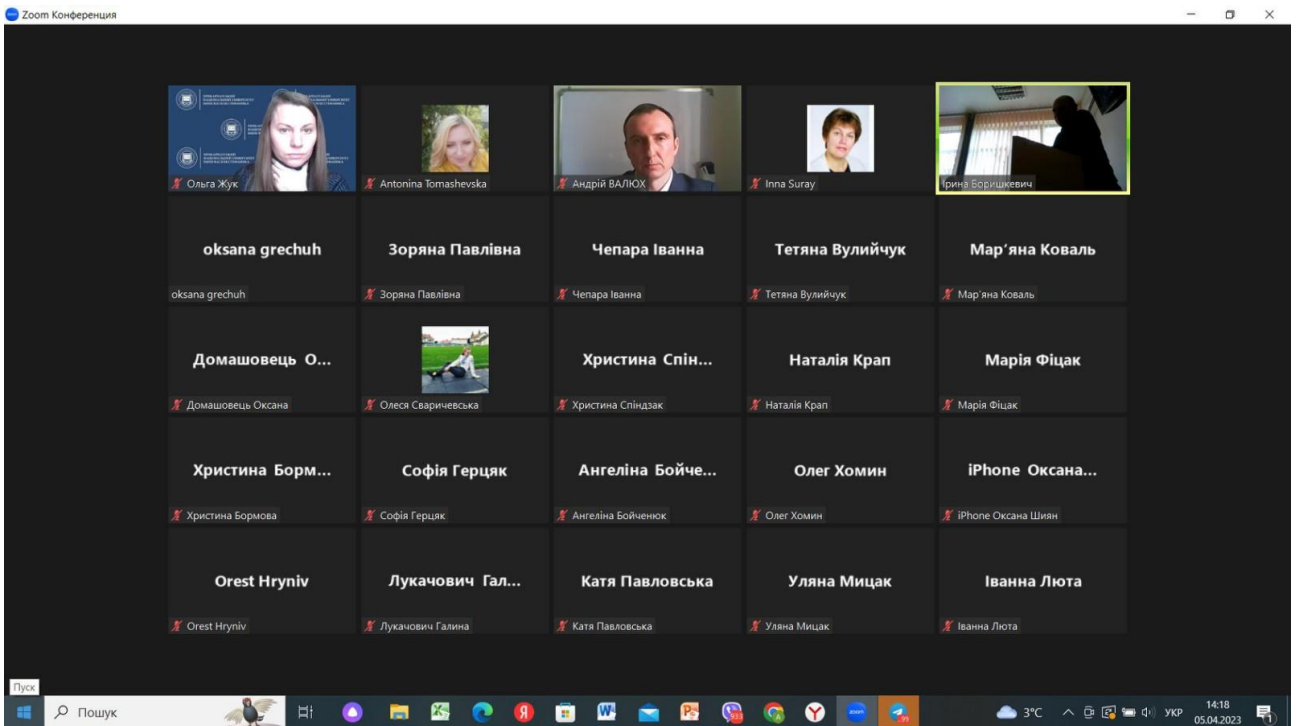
Zoom Конференция

Ольга Жук

Antonina Tomashevska

Андрій ВАЛЮХ

Inna Suray

Ірина Боришкевич

oksana grechuh
oksana grechuh

Зоряна Павлівна
Зоряна Павлівна

Чепара Іванна
Чепара Іванна

Тетяна Вулийчук
Тетяна Вулийчук

Мар'яна Коваль
Мар'яна Коваль

Домашовець О...
Домашовець Оксана

Олеся Сваричевська

Христина Спін...
Христина Спіндзак

Наталія Крап
Наталія Крап

Марія Фіцак
Марія Фіцак

Христина Борм...
Христина Бормова

Софія Герцяк
Софія Герцяк

Ангеліна Бойче...
Ангеліна Бойченюк

Олег Хомин
Олег Хомин

iPhone Оксана...
iPhone Оксана Шиян

Orest Hryniv
Orest Hryniv

Лукачович Гал...
Лукачович Галина

Катя Павловська
Катя Павловська

Уляна Мицак
Уляна Мицак

Іванна Люта
Іванна Люта

Пуск

Пошук

3°C УКР 14:18 05.04.2023